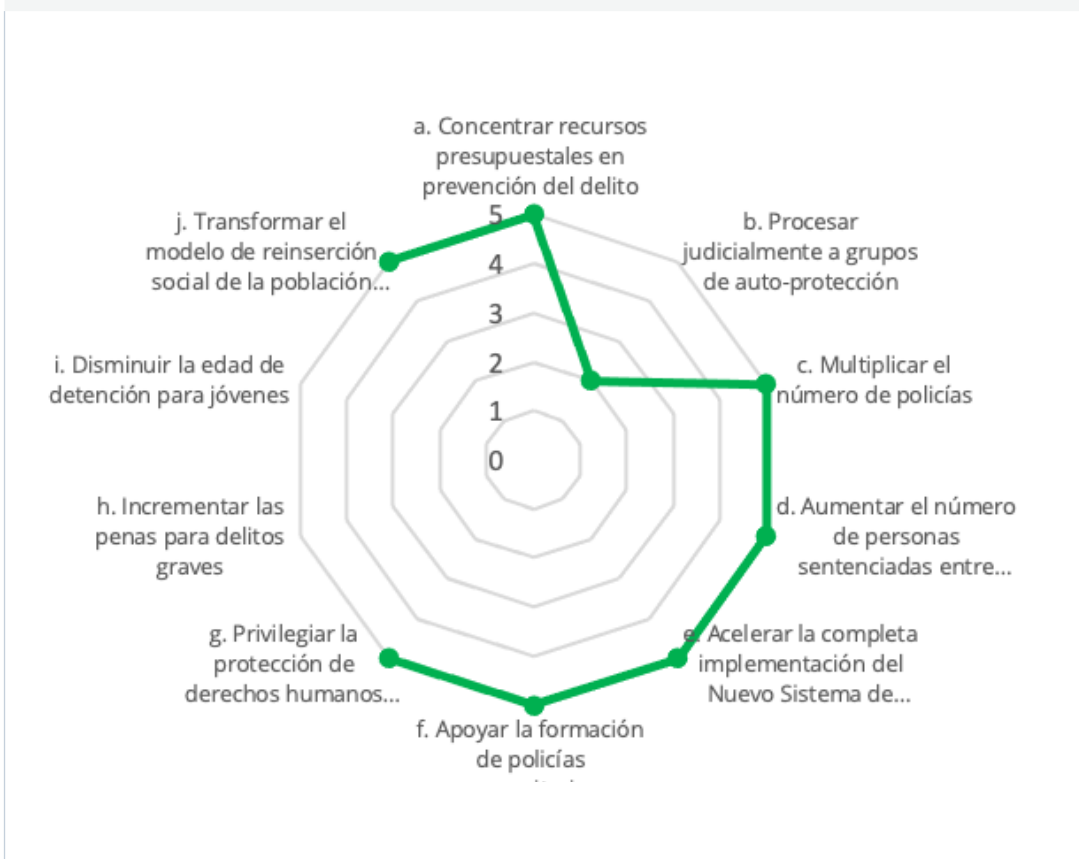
a. Concentrar recursos presupuestales en prevención del delito

b. Procesar judicialmente a grupos de auto-protección

c. Multiplicar el número de policías

d. Aumentar el número de personas sentenciadas entre...

e. Acelerar la completa implementación del Nuevo Sistema de...

f. Apoyar la formación de policías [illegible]

g. Privilegiar la protección de derechos humanos...

h. Incrementar las penas para delitos graves

i. Disminuir la edad de detención para jóvenes

j. Transformar el modelo de reinserción social de la población...

5
4
3
2
1
0